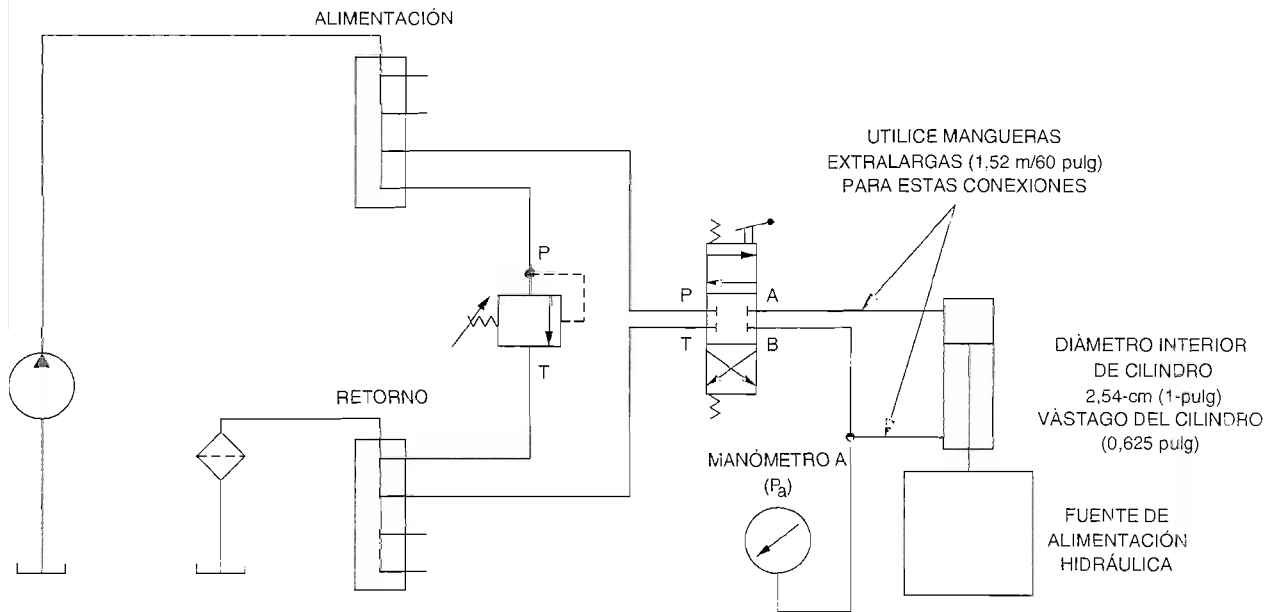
ALIMENTACIÓN

UTILICE MANGUERAS EXTRALARGAS (1,52 m/60 pulg) PARA ESTAS CONEXIONES

P

P

A

T

B

T

DIÀMETRO INTERIOR DE CILINDRO 2,54-cm (1-pulg) VÀSTAGO DEL CILINDRO (0,625 pulg)

RETORNO

MANÓMETRO A ($P_a$)

FUENTE DE ALIMENTACIÓN HIDRÁULICA